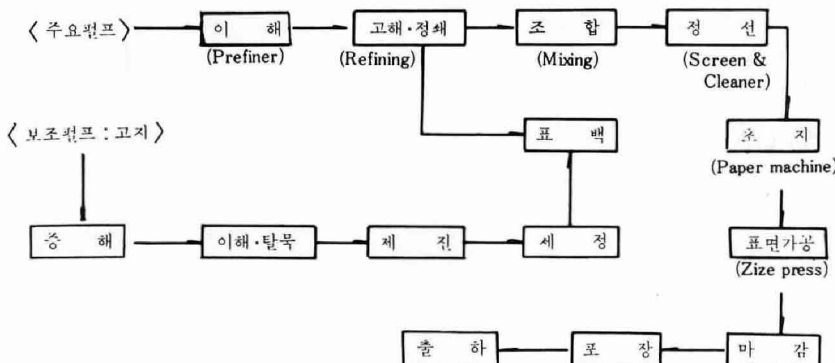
〈 주요펄프 〉

이 해
(Prefiner)

고해·정쇄
(Refining)

조 합
(Mixing)

정 선
(Screen & Cleaner)

〈 보조펄프 : 고지 〉

표 백

초 지
(Paper machine)

증 해

이해·탈묵

제 진

세 정

표면가공
(Zize press)

출 하

포 장

마 감